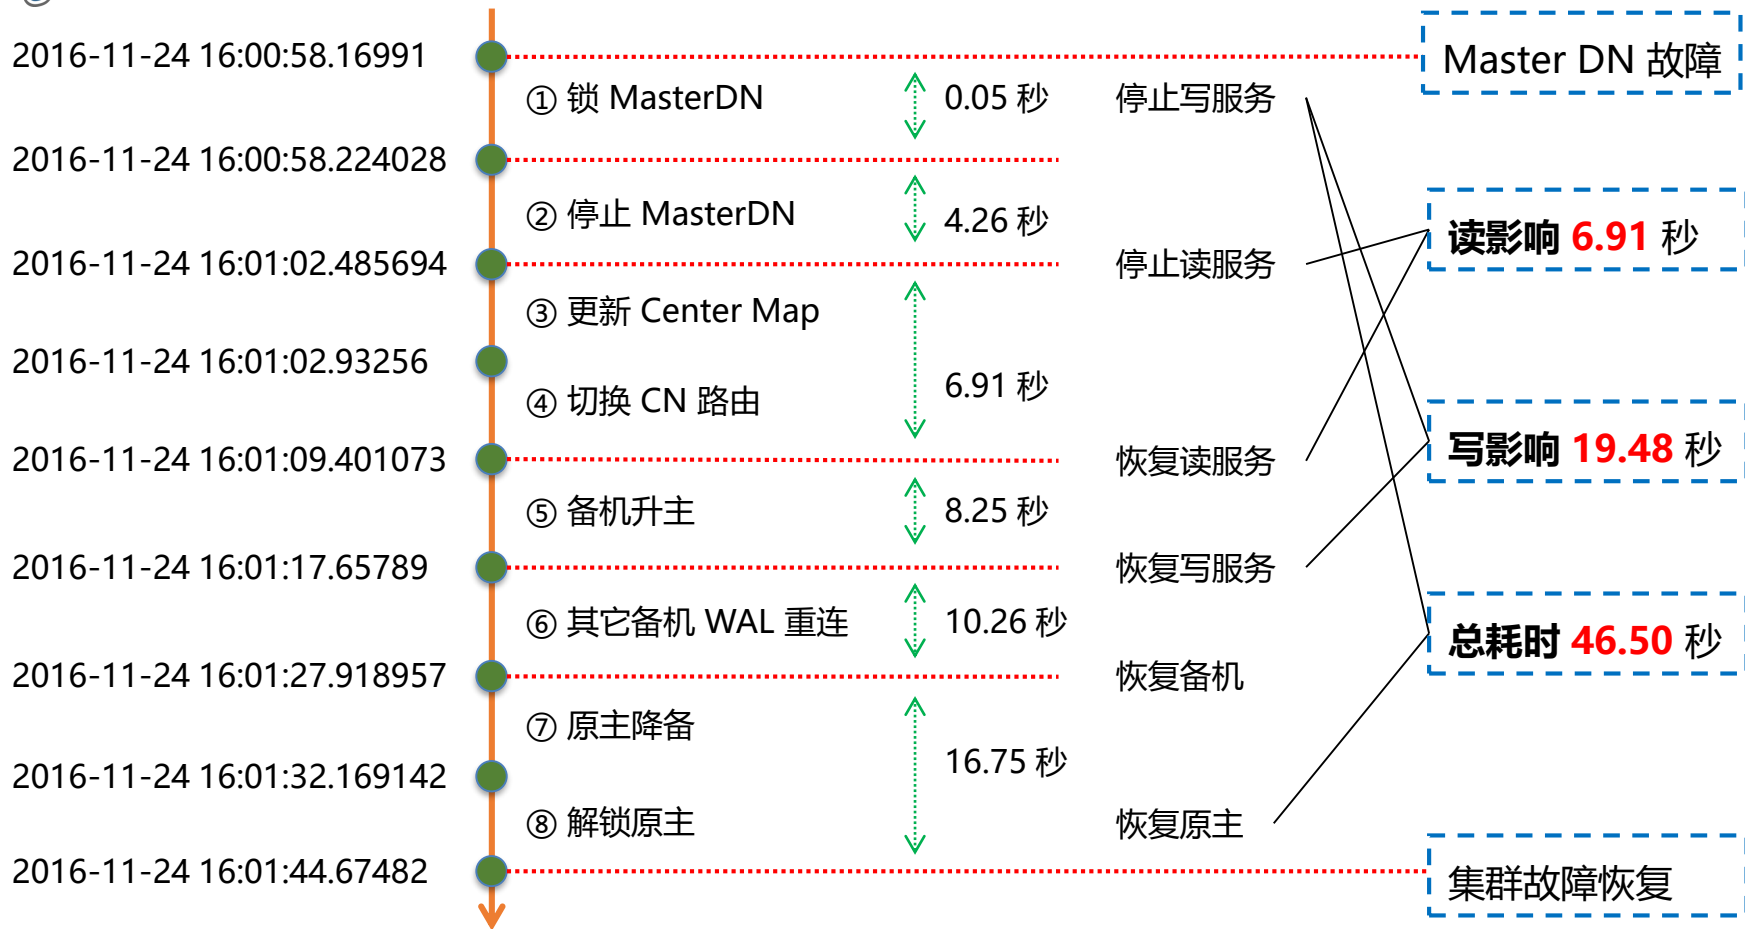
2016-11-24 16:00:58.16991

Master DN 故障

① 锁 MasterDN

0.05 秒

停止写服务

2016-11-24 16:00:58.224028

② 停止 MasterDN

4.26 秒

读影响 6.91 秒

2016-11-24 16:01:02.485694

停止读服务

③ 更新 Center Map

2016-11-24 16:01:02.93256

④ 切换 CN 路由

6.91 秒

2016-11-24 16:01:09.401073

恢复读服务

写影响 19.48 秒

⑤ 备机升主

8.25 秒

2016-11-24 16:01:17.65789

恢复写服务

⑥ 其它备机 WAL 重连

10.26 秒

总耗时 46.50 秒

2016-11-24 16:01:27.918957

恢复备机

⑦ 原主降备

2016-11-24 16:01:32.169142

16.75 秒

⑧ 解锁原主

恢复原主

2016-11-24 16:01:44.67482

集群故障恢复